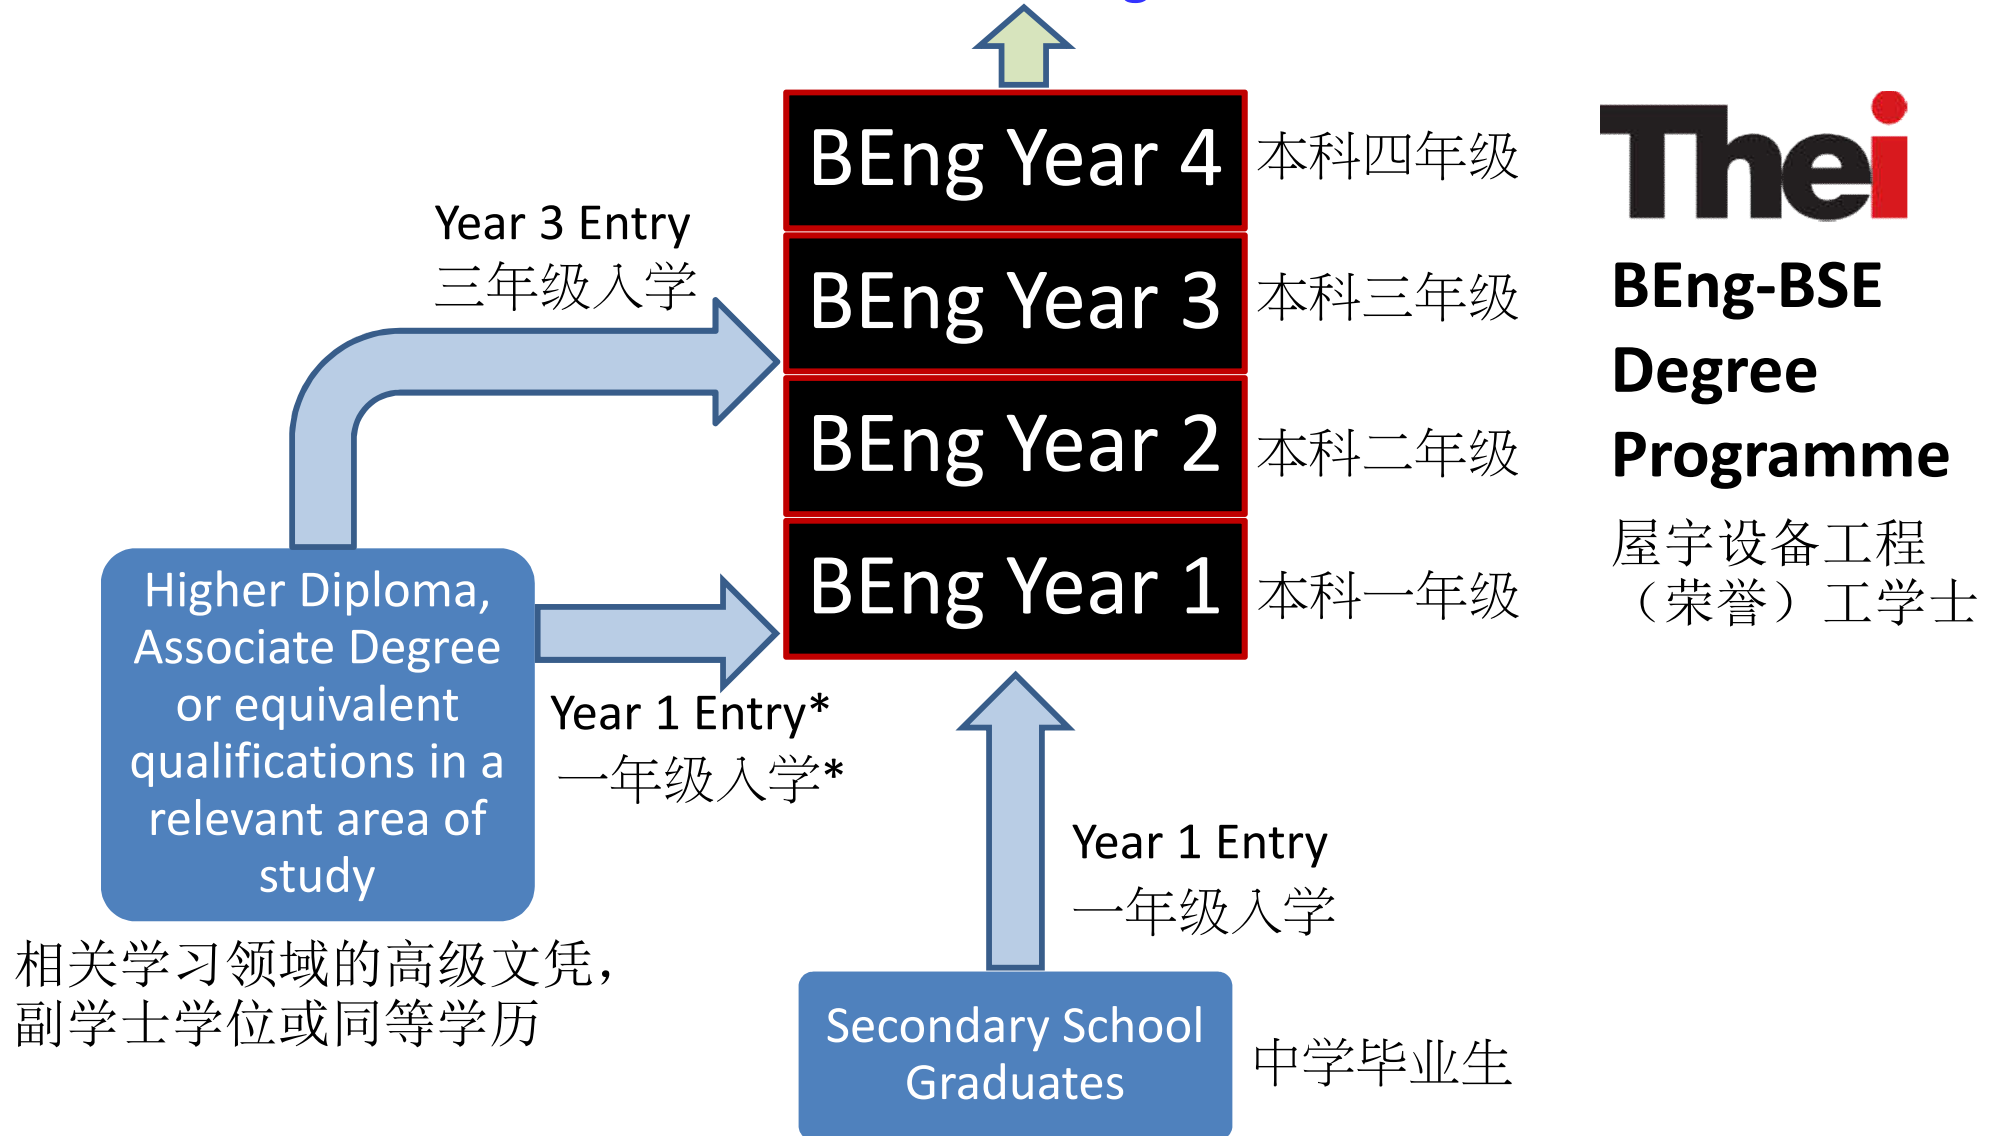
BEng Year 4 本科四年级

BEng Year 3 本科三年级

BEng Year 2 本科二年级

BEng Year 1 本科一年级

Thei

BEng-BSE Degree Programme

屋宇设备工程（荣誉）工学士

Year 3 Entry
三年级入学

Higher Diploma, Associate Degree or equivalent qualifications in a relevant area of study

相关学习领域的高级文凭，副学士学位或同等学历

Year 1 Entry*
一年级入学*

Year 1 Entry
一年级入学

Secondary School Graduates

中学毕业生